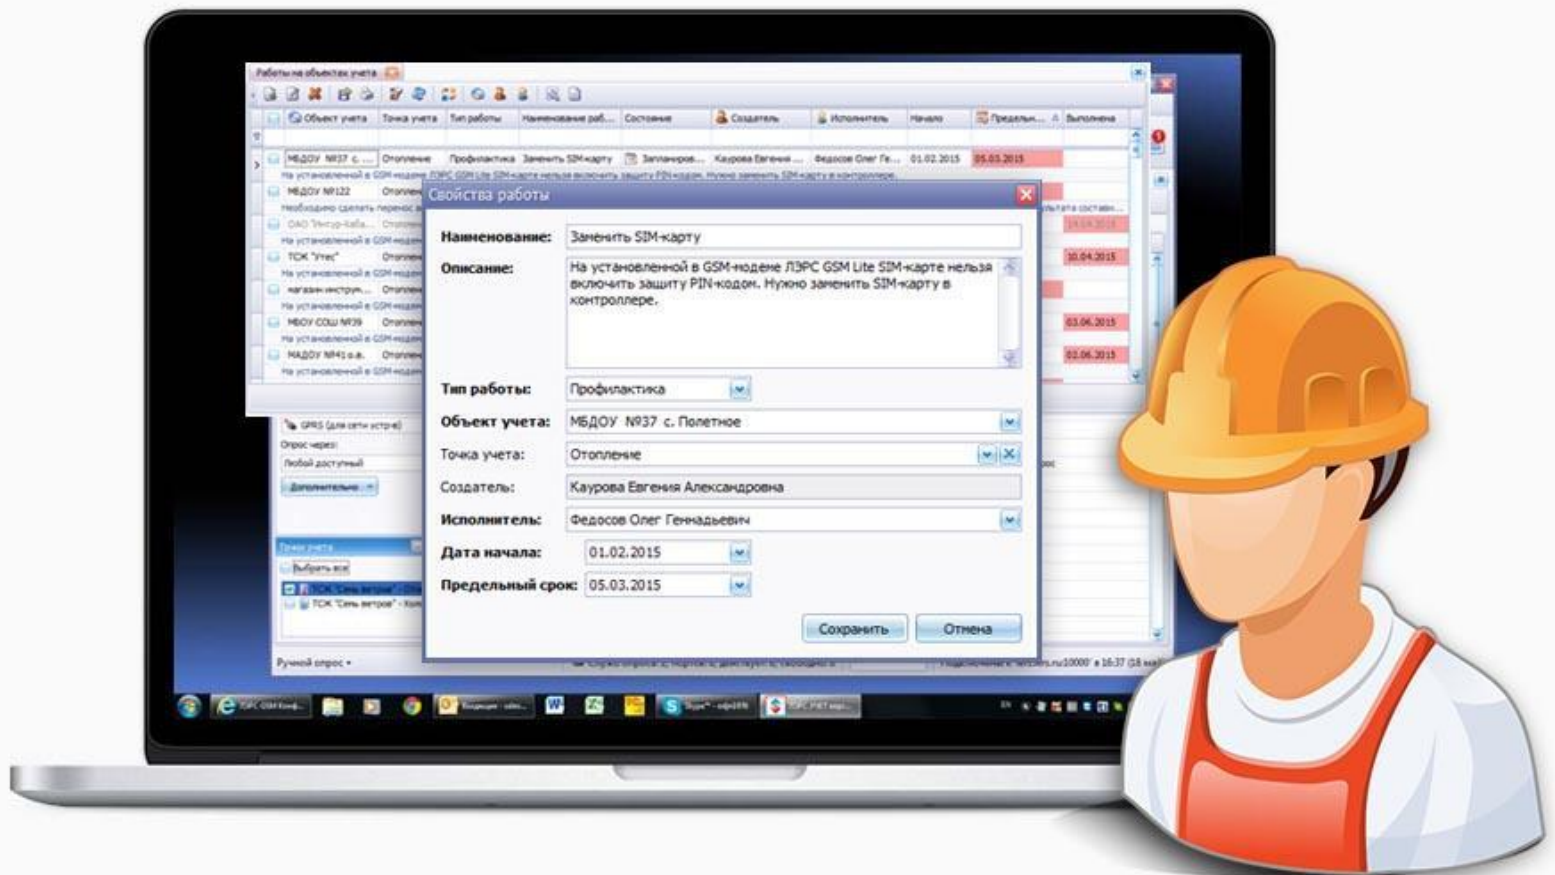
Работы на объектах учета

| Объект учета | Точка учета | Тип работы | Наименование раб... | Состояние | Создатель | Исполнитель | Начало | Предельн... | Выполнена |
|---|---|---|---|---|---|---|---|---|---|
| МБДОУ №37 с. ... | Отопление | Профилактика | Заменить SIM-карту | Запланиров... | Каурова Евгения ... | Федосов Олег Ге... | 01.02.2015 | 05.03.2015 | |
| МБДОУ №122 | Отоплен | | | | | | | | |
| ОАО "Ингур-Каба... | | | | | | | | 14.04.2015 | |
| ТОК "Утес" | Отоплен | | | | | | | 10.04.2015 | |
| магазин инструм... | Отоплен | | | | | | | | |
| МБОУ СОШ №39 | Отоплен | | | | | | | 03.06.2015 | |
| МАДОУ №41 о.в. | Отоплен | | | | | | | 03.06.2015 | |

На установленной в GSM-модеме ЛЭРС GSM Lite SIM-карте нельзя включить защиту PIN-кодом. Нужно заменить SIM-карту в контроллере.
Необходимо сделать перенос а...
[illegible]

GPRS (для сети устр-в)
Опрос через:
Любой доступный
Дополнительно
Точки учета
Выбрать все
ТОК "Семь ветров" - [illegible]
ТОК "Семь ветров" - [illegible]
Ручной опрос

Свойства работы

Наименование: Заменить SIM-карту
Описание: На установленной в GSM-модеме ЛЭРС GSM Lite SIM-карте нельзя включить защиту PIN-кодом. Нужно заменить SIM-карту в контроллере.
Тип работы: Профилактика
Объект учета: МБДОУ №37 с. Полетное
Точка учета: Отопление
Создатель: Каурова Евгения Александровна
Исполнитель: Федосов Олег Геннадьевич
Дата начала: 01.02.2015
Предельный срок: 05.03.2015
Сохранить
Отмена